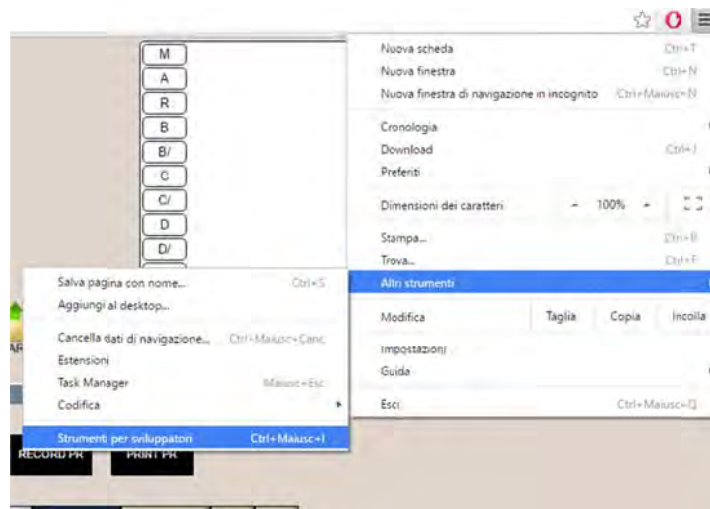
M
A
R
B
B/
C
C/
D
D/

Nuova scheda Ctrl+T
Nuova finestra Ctrl+N
Nuova finestra di navigazione in incognito Ctrl+Maiusc+N
Cronologia
Download Ctrl+J
Preferiti
Dimensioni dei caratteri - 100% +
Stampa... Ctrl+P
Trova... Ctrl+F
Altri strumenti
Modifica Taglia Copia Incolla
Impostazioni
Guida
Esci Ctrl+Maiusc+Q

Salva pagina con nome... Ctrl+S
Aggiungi al desktop...
Cancella dati di navigazione... Ctrl+Maiusc+Canc
Estensioni
Task Manager Maiusc+Esc
Codifica
Strumenti per sviluppatori Ctrl+Maiusc+I

AR
RECORD PR
PRINT PR